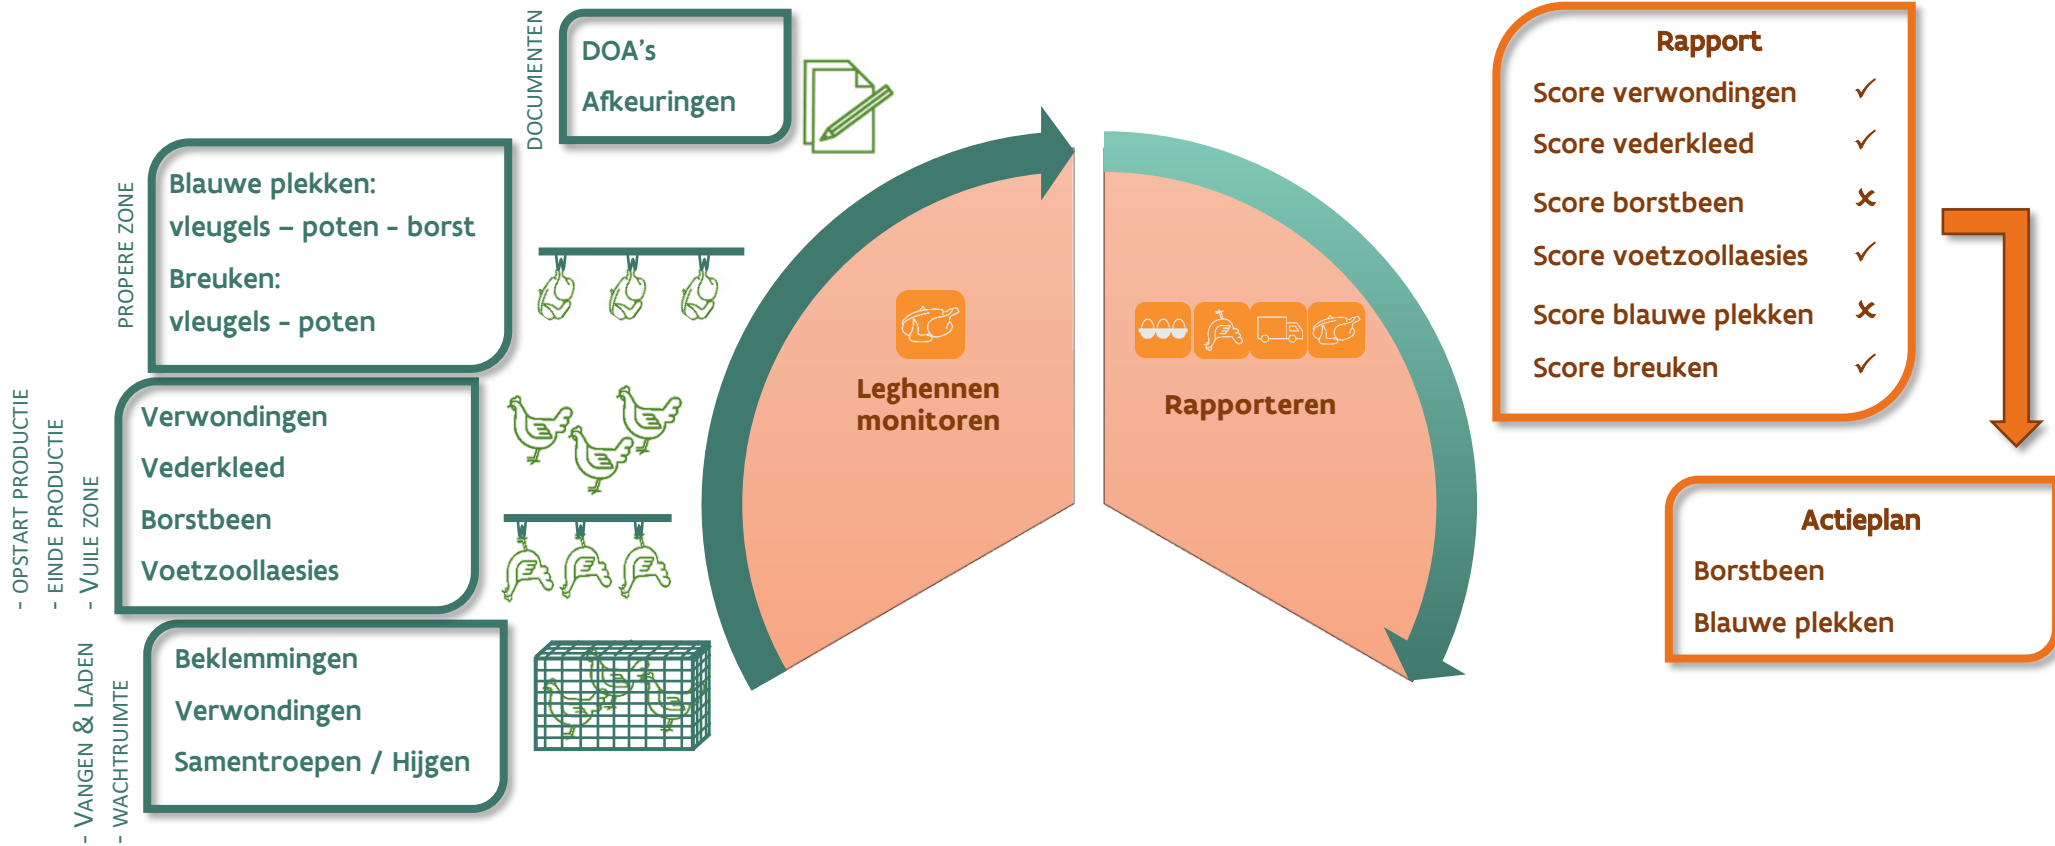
DOCUMENTEN

DOA's

Afkeuringen

PROPERE ZONE

Blauwe plekken:
vleugels – poten – borst

Breuken:
vleugels – poten

- OPSTART PRODUCTIE
- EINDE PRODUCTIE
- VUILE ZONE

Verwondingen

Vederkleed

Borstbeen

Voetzoollaesies

- VANGEN & LADEN
- WACHTRUIMTE

Beklemmingen

Verwondingen

Samentroepen / Hijgen

Leghennen monitoren

Rapporteren

Rapport

Score verwondingen ✓

Score vederkleed ✓

Score borstbeen ✗

Score voetzoollaesies ✓

Score blauwe plekken ✗

Score breuken ✓

Actieplan

Borstbeen

Blauwe plekken